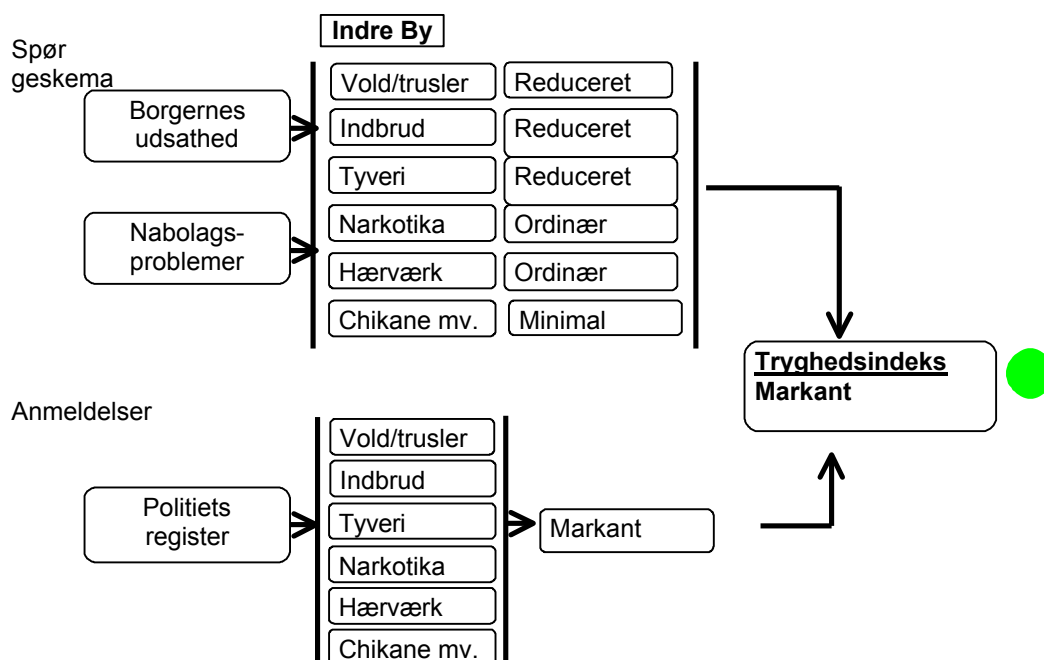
Indre By

Spør geskema

Borgernes udsathed

Nabolags-problemer

| | |
|---|---|
| Vold/trusler | Reduceret |
| Indbrud | Reduceret |
| Tyveri | Reduceret |
| Narkotika | Ordinær |
| Hærværk | Ordinær |
| Chikane mv. | Minimal |

Tryghedsindeks
Markant

Anmeldelser

Politiets register

Vold/trusler
Indbrud
Tyveri
Narkotika
Hærværk
Chikane mv.

Markant